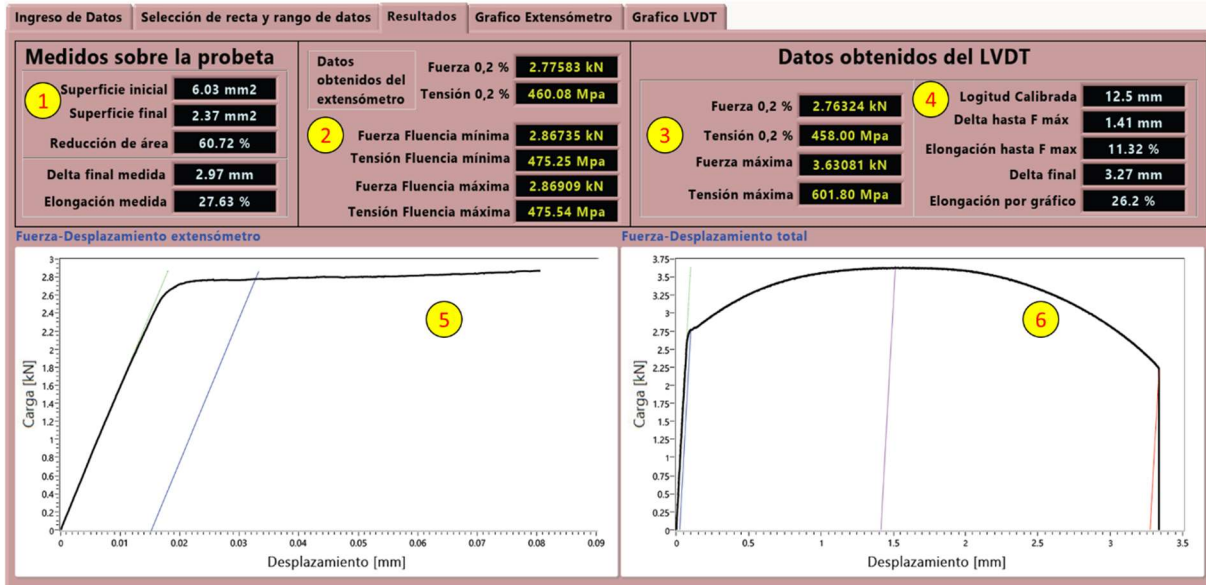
Ingreso de Datos | Selección de recta y rango de datos | Resultados | Grafico Extensómetro | Grafico LVDT

Medidos sobre la probeta

1

Superficie inicial 6.03 mm2
Superficie final 2.37 mm2
Reducción de área 60.72 %
Delta final medida 2.97 mm
Elongación medida 27.63 %

Datos obtenidos del extensómetro

Fuerza 0,2 % 2.77583 kN
Tensión 0,2 % 460.08 Mpa

2

Fuerza Fluencia mínima 2.86735 kN
Tensión Fluencia mínima 475.25 Mpa
Fuerza Fluencia máxima 2.86909 kN
Tensión Fluencia máxima 475.54 Mpa

Datos obtenidos del LVDT

3

Fuerza 0,2 % 2.76324 kN
Tensión 0,2 % 458.00 Mpa
Fuerza máxima 3.63081 kN
Tensión máxima 601.80 Mpa

4

Logitud Calibrada 12.5 mm
Delta hasta F máx 1.41 mm
Elongación hasta F max 11.32 %
Delta final 3.27 mm
Elongación por gráfico 26.2 %

Fuerza-Desplazamiento extensómetro

5

Carga [kN]
0 0.2 0.4 0.6 0.8 1 1.2 1.4 1.6 1.8 2 2.2 2.4 2.6 2.8 3
0 0.01 0.02 0.03 0.04 0.05 0.06 0.07 0.08 0.09
Desplazamiento [mm]

Fuerza-Desplazamiento total

6

Carga [kN]
0 0.25 0.5 0.75 1 1.25 1.5 1.75 2 2.25 2.5 2.75 3 3.25 3.5 3.75
0 0.5 1 1.5 2 2.5 3 3.5
Desplazamiento [mm]